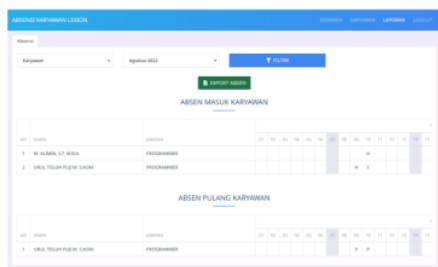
ABSENSI KARYAWAN LOSSON

BERANDA KARYAWAN LAPORAN LOGOUT

Absensi

Karyawan

Agustus 2022

FILTER

EXPORT ABSEN

ABSEN MASUK KARYAWAN

| NO | NAMA | JABATAN | 01 | 02 | 03 | 04 | 05 | 06 | 07 | 08 | 09 | 10 | 11 | 12 | 13 | 14 | 15 |
|---|---|---|---|---|---|---|---|---|---|---|---|---|---|---|---|---|---|
| 1 | M. ALWAN, S.T, M.B.A | PROGRAMMER | | | | | | | | | | M | | | | | |
| 2 | LIRUL TEGUH PUJI W. S.KOM | PROGRAMMER | | | | | | | | | M | S | | | | | |

ABSEN PULANG KARYAWAN

| NO | NAMA | JABATAN | 01 | 02 | 03 | 04 | 05 | 06 | 07 | 08 | 09 | 10 | 11 | 12 | 13 | 14 | 15 |
|---|---|---|---|---|---|---|---|---|---|---|---|---|---|---|---|---|---|
| 1 | LIRUL TEGUH PUJI W. S.KOM | PROGRAMMER | | | | | | | | | P | P | | | | | |